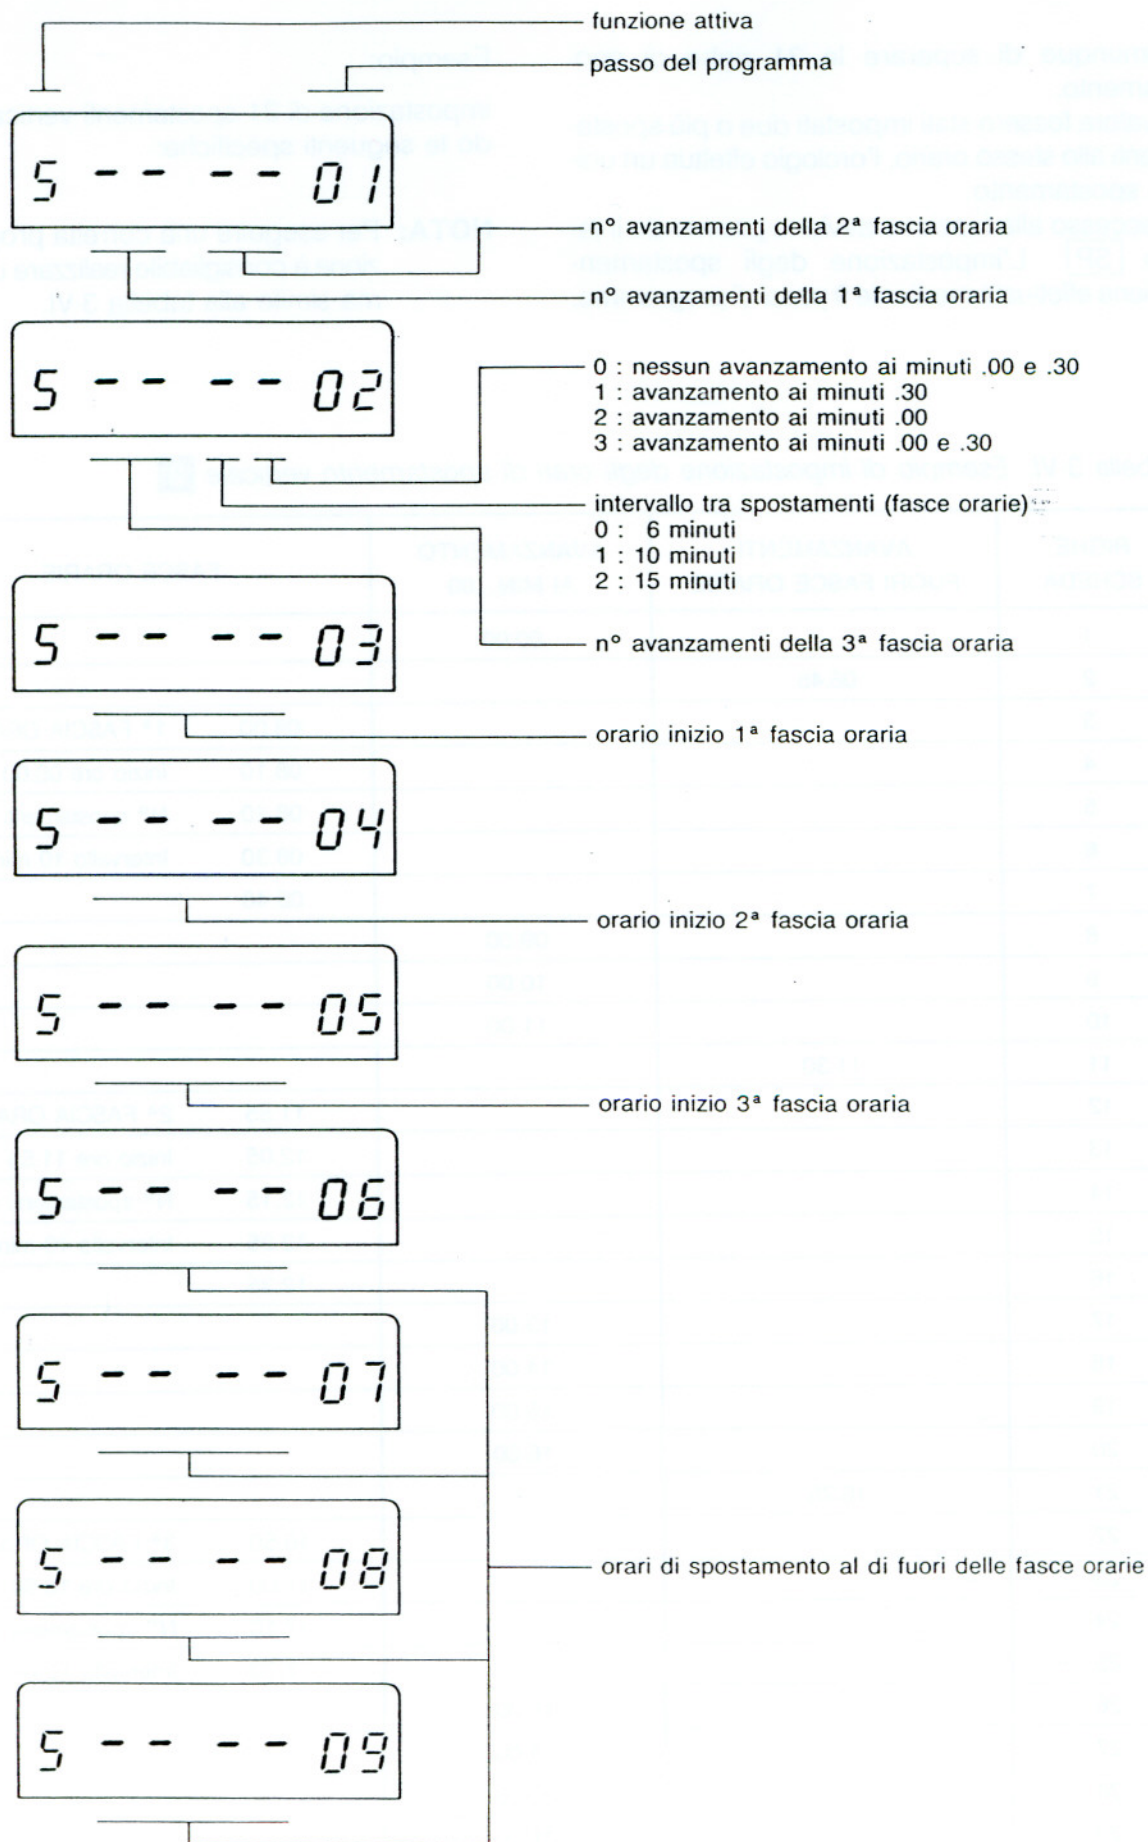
funzione attiva

passo del programma

S - - - - 01

n° avanzamenti della 2ª fascia oraria

n° avanzamenti della 1ª fascia oraria

S - - - - 02

0 : nessun avanzamento ai minuti .00 e .30
1 : avanzamento ai minuti .30
2 : avanzamento ai minuti .00
3 : avanzamento ai minuti .00 e .30

intervallo tra spostamenti (fasce orarie)
0 : 6 minuti
1 : 10 minuti
2 : 15 minuti

S - - - - 03

n° avanzamenti della 3ª fascia oraria

orario inizio 1ª fascia oraria

S - - - - 04

orario inizio 2ª fascia oraria

S - - - - 05

orario inizio 3ª fascia oraria

S - - - - 06

S - - - - 07

S - - - - 08

orari di spostamento al di fuori delle fasce orarie

S - - - - 09